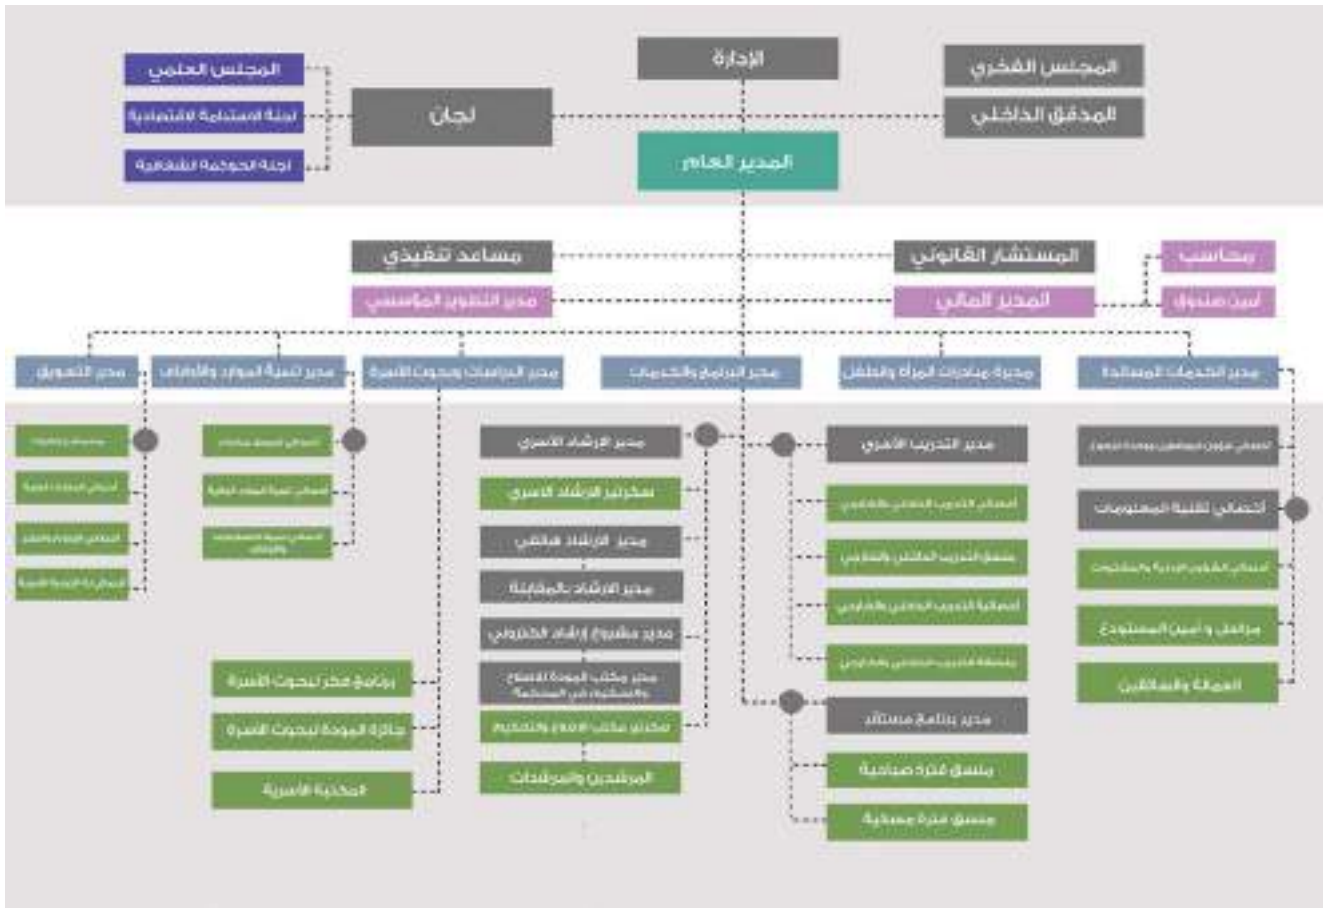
الإدارة

المجلس الفخري

المدقق الداخلي

لجان

المجلس العلمي

لجنة الاستدامة الاقتصادية

لجنة الحوكمة والشفافية

المدير العام

مساعد تنفيذي

المستشار القانوني

محاسب

مدير التطوير المؤسسي

المدير المالي

أمين صندوق

مدير التسويق

مدير تنمية الموارد والأوقاف

مدير الدراسات وبحوث الأسرة

مدير البرامج والتدريب

مديرة مبادرات المرأة والطفل

مدير الخدمات المساندة

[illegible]

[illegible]

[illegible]

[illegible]

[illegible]

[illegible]

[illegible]

مدير الإرشاد الأسري

سكرتير الإرشاد الأسري

مدير الإرشاد هاتفي

مدير الإرشاد بالمقابلة

مدير مشروع إرشاد إلكتروني

مدير مكتب المودة للإصلاح والمصالحة في المحكمة

سكرتير مكتب الإصلاح والتحكيم

المرشدين والمرشدات

برنامج مكز لبحوث الأسرة

جائزة المودة لبحوث الأسرة

المكتبة الأسرية

مدير التدريب الأسري

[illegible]

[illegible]

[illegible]

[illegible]

مدير برنامج مستقر

منسق فترة صباحية

منسق فترة مسائية

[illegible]

أخصائي تقنية المعلومات

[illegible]

مراسل و أمين المستودع

العمالة والسائقين